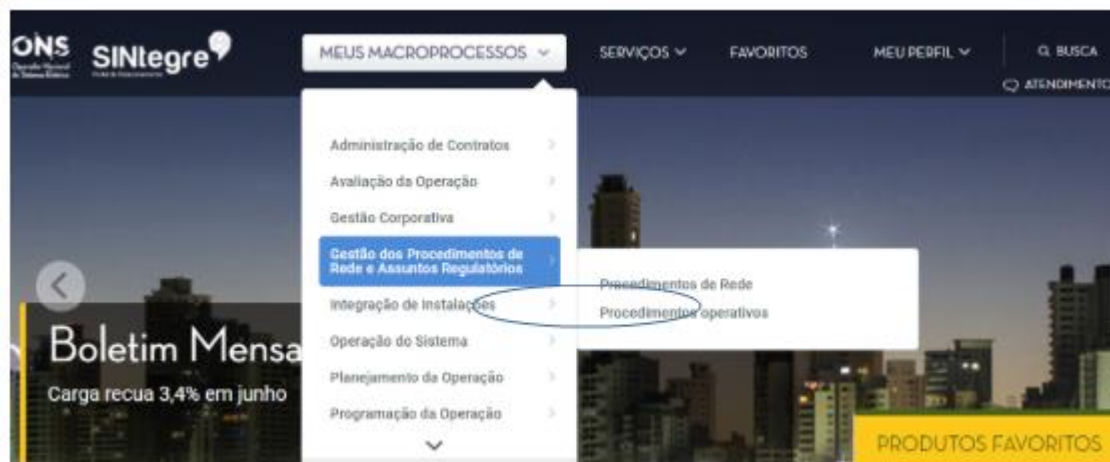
ONS Operador Nacional do Sistema Elétrico

SINtegre

MEUS MACROPROCESSOS

SERVIÇOS

FAVORITOS

MEU PERFIL

BUSCA

ATENDIMENTO

Administração de Contratos

Avaliação da Operação

Gestão Corporativa

Gestão dos Procedimentos de Rede e Assuntos Regulatórios

Integração de Instalações

Operação do Sistema

Planejamento da Operação

Programação da Operação

Procedimentos de Rede

Procedimentos operativos

Boletim Mensa

Carga recua 3,4% em junho

PRODUTOS FAVORITOS